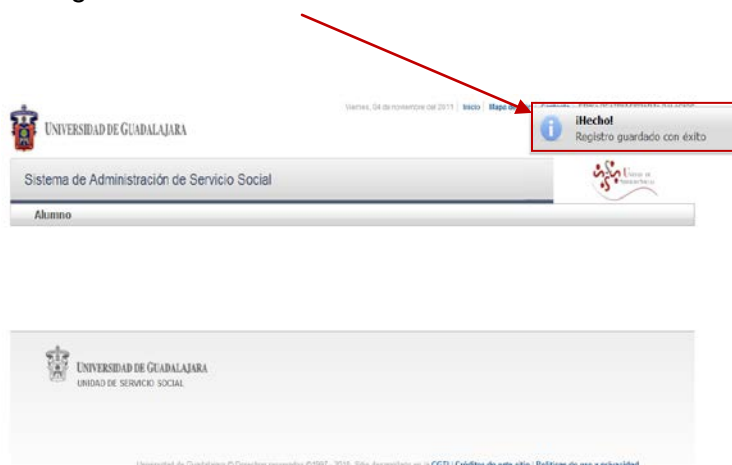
Viernes, 04 de noviembre del 2011 | Inicio | Mapa de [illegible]

UNIVERSIDAD DE GUADALAJARA

¡Hecho!
Registro guardado con éxito

Sistema de Administración de Servicio Social

Unidad de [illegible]

Alumno

UNIVERSIDAD DE GUADALAJARA
UNIDAD DE SERVICIO SOCIAL

Universidad de Guadalajara © Derechos reservados ©1997 - 2011. Sitio desarrollado en la CGTI | Créditos de este sitio | Política de uso y privacidad